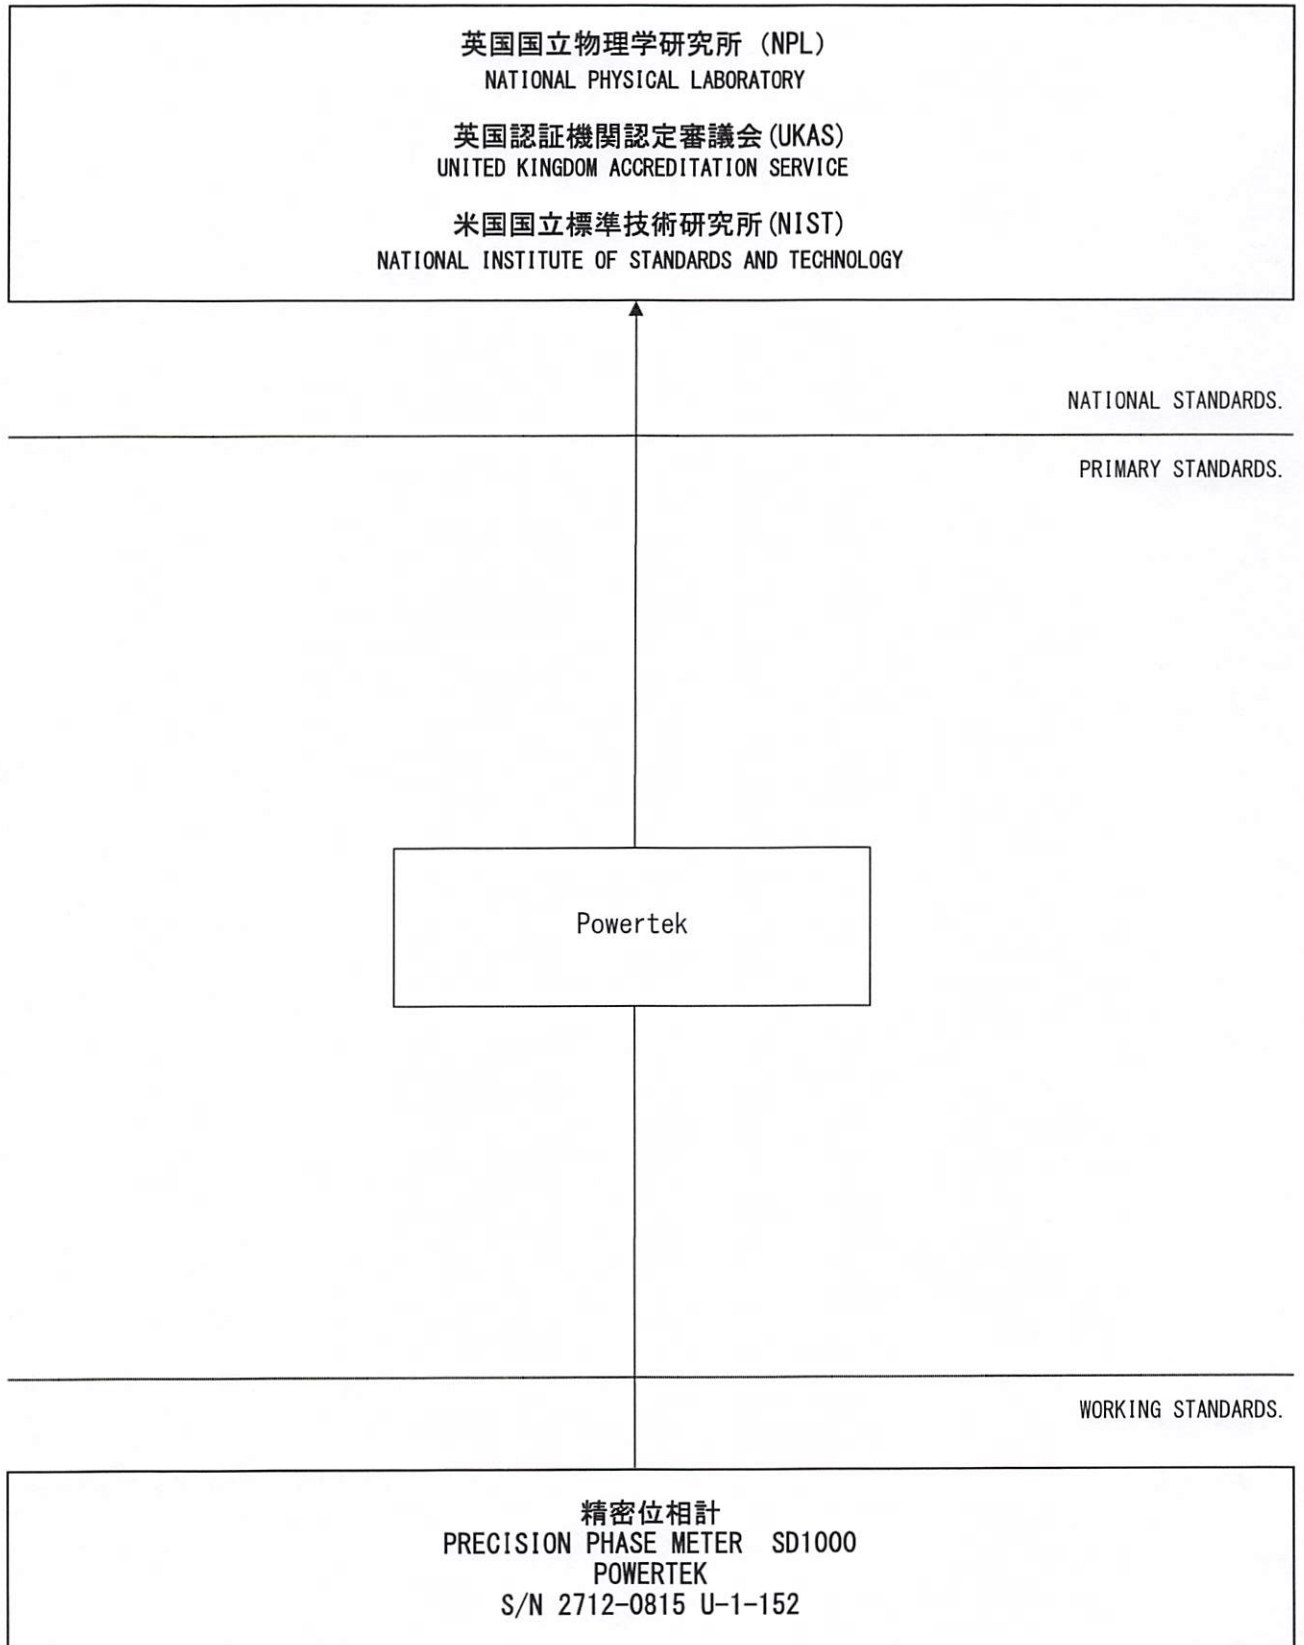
英国国立物理学研究所（NPL）
NATIONAL PHYSICAL LABORATORY

英国認証機関認定審議会(UKAS)
UNITED KINGDOM ACCREDITATION SERVICE

米国国立標準技術研究所(NIST)
NATIONAL INSTITUTE OF STANDARDS AND TECHNOLOGY

NATIONAL STANDARDS.

PRIMARY STANDARDS.

Powertek

WORKING STANDARDS.

精密位相計
PRECISION PHASE METER SD1000
POWERTEK
S/N 2712-0815 U-1-152